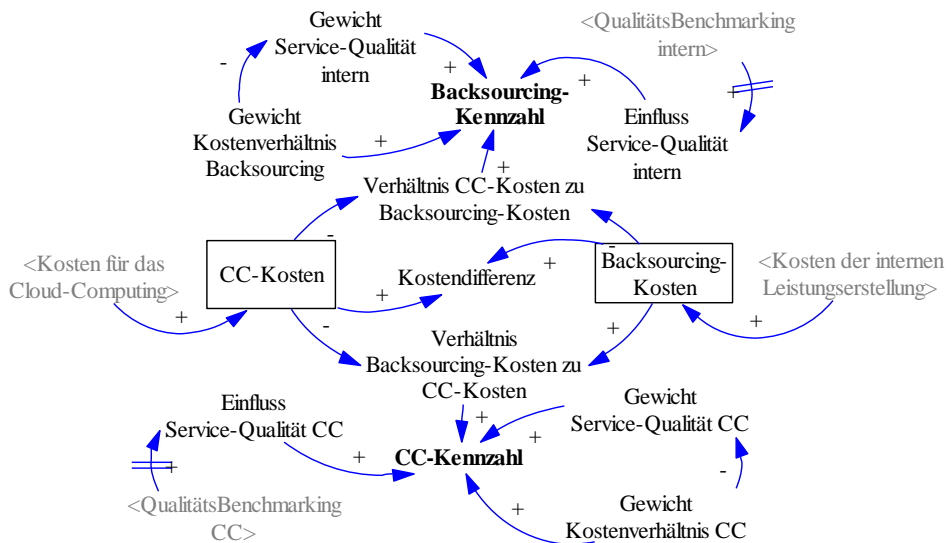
Gewicht Service-Qualität intern

<QualitätsBenchmarking intern>

-

+

+

Backsourcing-Kennzahl

+

Gewicht Kostenverhältnis Backsourcing

+

Einfluss Service-Qualität intern

+

Verhältnis CC-Kosten zu Backsourcing-Kosten

-

-

<Kosten für das Cloud-Computing>

CC-Kosten

+

Kostendifferenz

Backsourcing-Kosten

<Kosten der internen Leistungserstellung>

+

+

-

Verhältnis Backsourcing-Kosten zu CC-Kosten

+

+

Einfluss Service-Qualität CC

+

Gewicht Service-Qualität CC

+

+

CC-Kennzahl

-

<QualitätsBenchmarking CC>

+

Gewicht Kostenverhältnis CC